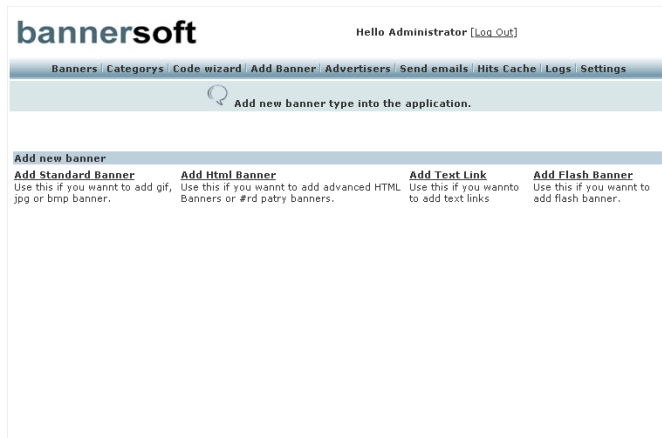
bannersoft

Hello Administrator [Log Out]

Banners | Categorys | Code wizard | Add Banner | Advertisers | Send emails | Hits Cache | Logs | Settings

Add new banner type into the application.

Add new banner

| Add Standard Banner | Add Html Banner | Add Text Link | Add Flash Banner |
|---|---|---|---|
| Use this if you wannt to add gif, jpg or bmp banner. | Use this if you wannt to add advanced HTML Banners or #rd patry banners. | Use this if you wannto to add text links | Use this if you wannt to add flash banner. |